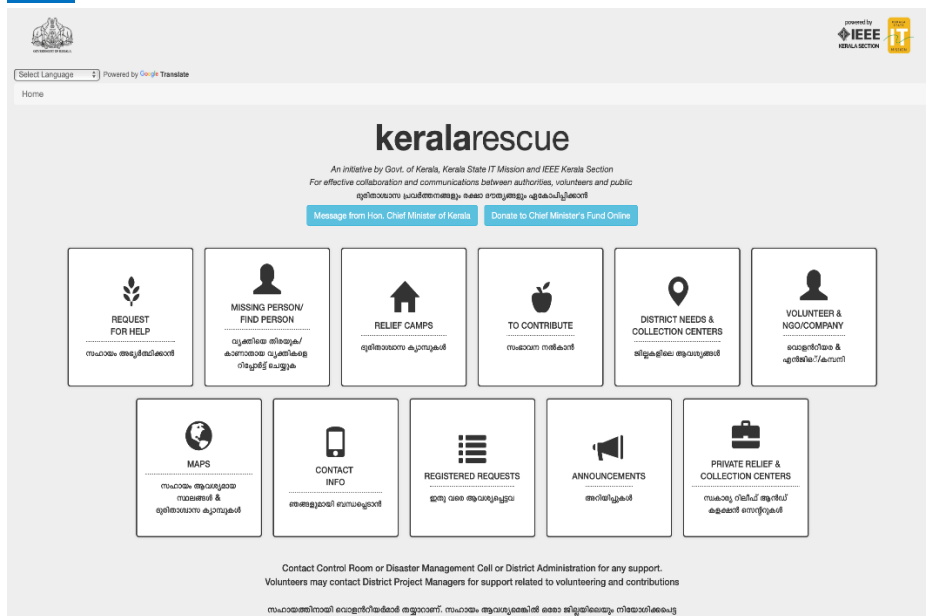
powered by
IEEE
KERALA SECTION

Select Language
Powered by Google Translate

Home

keralarescue

An initiative by Govt. of Kerala, Kerala State IT Mission and IEEE Kerala Section
For effective collaboration and communications between authorities, volunteers and public
ദുരിതാശ്വാസ പ്രവർത്തനങ്ങളും രക്ഷാ ദൗത്യങ്ങളും ഏകോപിപ്പിക്കാൻ

Message from Hon. Chief Minister of Kerala
Donate to Chief Minister's Fund Online

REQUEST FOR HELP
സഹായം അഭ്യർത്ഥിക്കാൻ

MISSING PERSON/ FIND PERSON
വ്യക്തിയെ തിരയുക/ കാണാതായ വ്യക്തികളെ റിപ്പോർട്ട് ചെയ്യുക

RELIEF CAMPS
ദുരിതാശ്വാസ ക്യാമ്പുകൾ

TO CONTRIBUTE
സംഭാവന നൽകാൻ

DISTRICT NEEDS & COLLECTION CENTERS
ജില്ലകളിലെ ആവശ്യങ്ങൾ

VOLUNTEER & NGO/COMPANY
വൊളന്റിയർ & എൻജിഒ/കമ്പനി

MAPS
സഹായം ആവശ്യമായ സ്ഥലങ്ങൾ & ദുരിതാശ്വാസ ക്യാമ്പുകൾ

CONTACT INFO
ഞങ്ങളുമായി ബന്ധപ്പെടാൻ

REGISTERED REQUESTS
ഇതു വരെ ആവശ്യപ്പെട്ടവ

ANNOUNCEMENTS
അറിയിപ്പുകൾ

PRIVATE RELIEF & COLLECTION CENTERS
സ്വകാര്യ റിലീഫ് ആൻഡ് കളക്ഷൻ സെന്ററുകൾ

Contact Control Room or Disaster Management Cell or District Administration for any support.
Volunteers may contact District Project Managers for support related to volunteering and contributions

സഹായത്തിനായി വൊളന്റിയർമാർ തയ്യാറാണ്. സഹായം ആവശ്യമെങ്കിൽ ഓരോ ജില്ലയിലെയും നിയോഗിക്കപ്പെട്ട